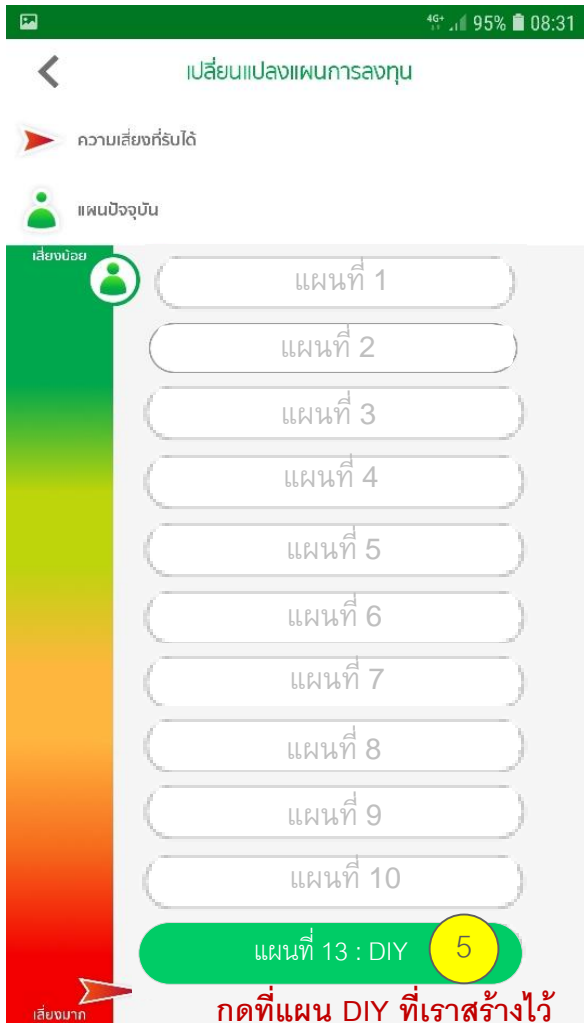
4G+ 95% 08:31

เปลี่ยนแปลงแผนการลงทุน

ความเสี่ยงที่รับได้

แผนปัจจุบัน

เสี่ยงน้อย

แผนที่ 1

แผนที่ 2

แผนที่ 3

แผนที่ 4

แผนที่ 5

แผนที่ 6

แผนที่ 7

แผนที่ 8

แผนที่ 9

แผนที่ 10

แผนที่ 13 : DIY

5

เสี่ยงมาก

กดที่แผน DIY ที่เราสร้างไว้